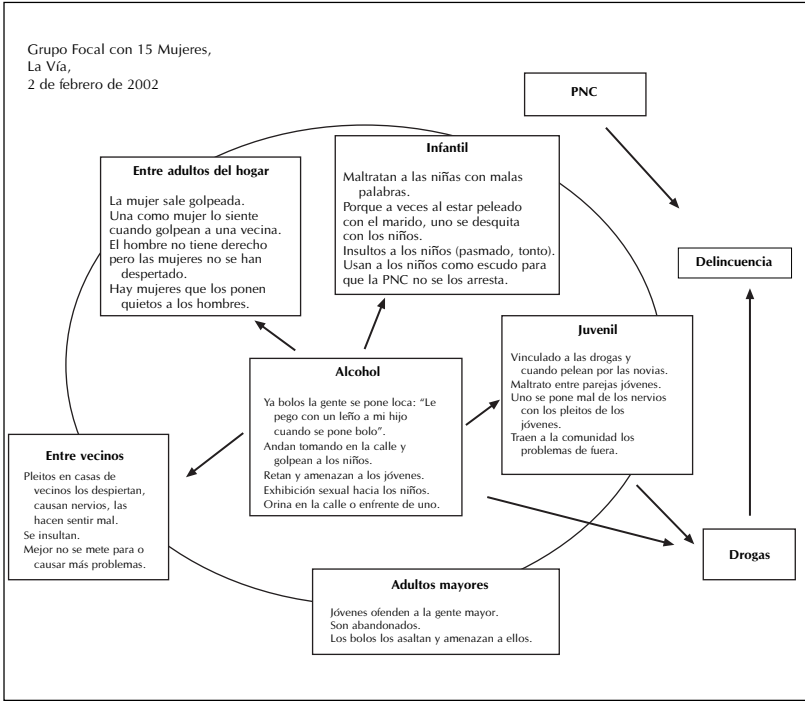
Grupo Focal con 15 Mujeres,
La Vía,
2 de febrero de 2002

PNC

Entre adultos del hogar

La mujer sale golpeada.
Una como mujer lo siente cuando golpean a una vecina.
El hombre no tiene derecho pero las mujeres no se han despertado.
Hay mujeres que los ponen quietos a los hombres.

Infantil

Maltratan a las niñas con malas palabras.
Porque a veces al estar peleado con el marido, uno se desquita con los niños.
Insultos a los niños (pasmado, tonto).
Usan a los niños como escudo para que la PNC no se los arresta.

Delincuencia

Alcohol

Ya bolos la gente se pone loca: "Le pego con un leño a mi hijo cuando se pone bolo".
Andan tomando en la calle y golpean a los niños.
Retan y amenazan a los jóvenes.
Exhibición sexual hacia los niños.
Orina en la calle o enfrente de uno.

Juvenil

Vinculado a las drogas y cuando pelean por las novias.
Maltrato entre parejas jóvenes.
Uno se pone mal de los nervios con los pleitos de los jóvenes.
Traen a la comunidad los problemas de fuera.

Entre vecinos

Pleitos en casas de vecinos los despiertan, causan nervios, las hacen sentir mal.
Se insultan.
Mejor no se mete para o causar más problemas.

Drogas

Adultos mayores

Jóvenes ofenden a la gente mayor.
Son abandonados.
Los bolos los asaltan y amenazan a ellos.